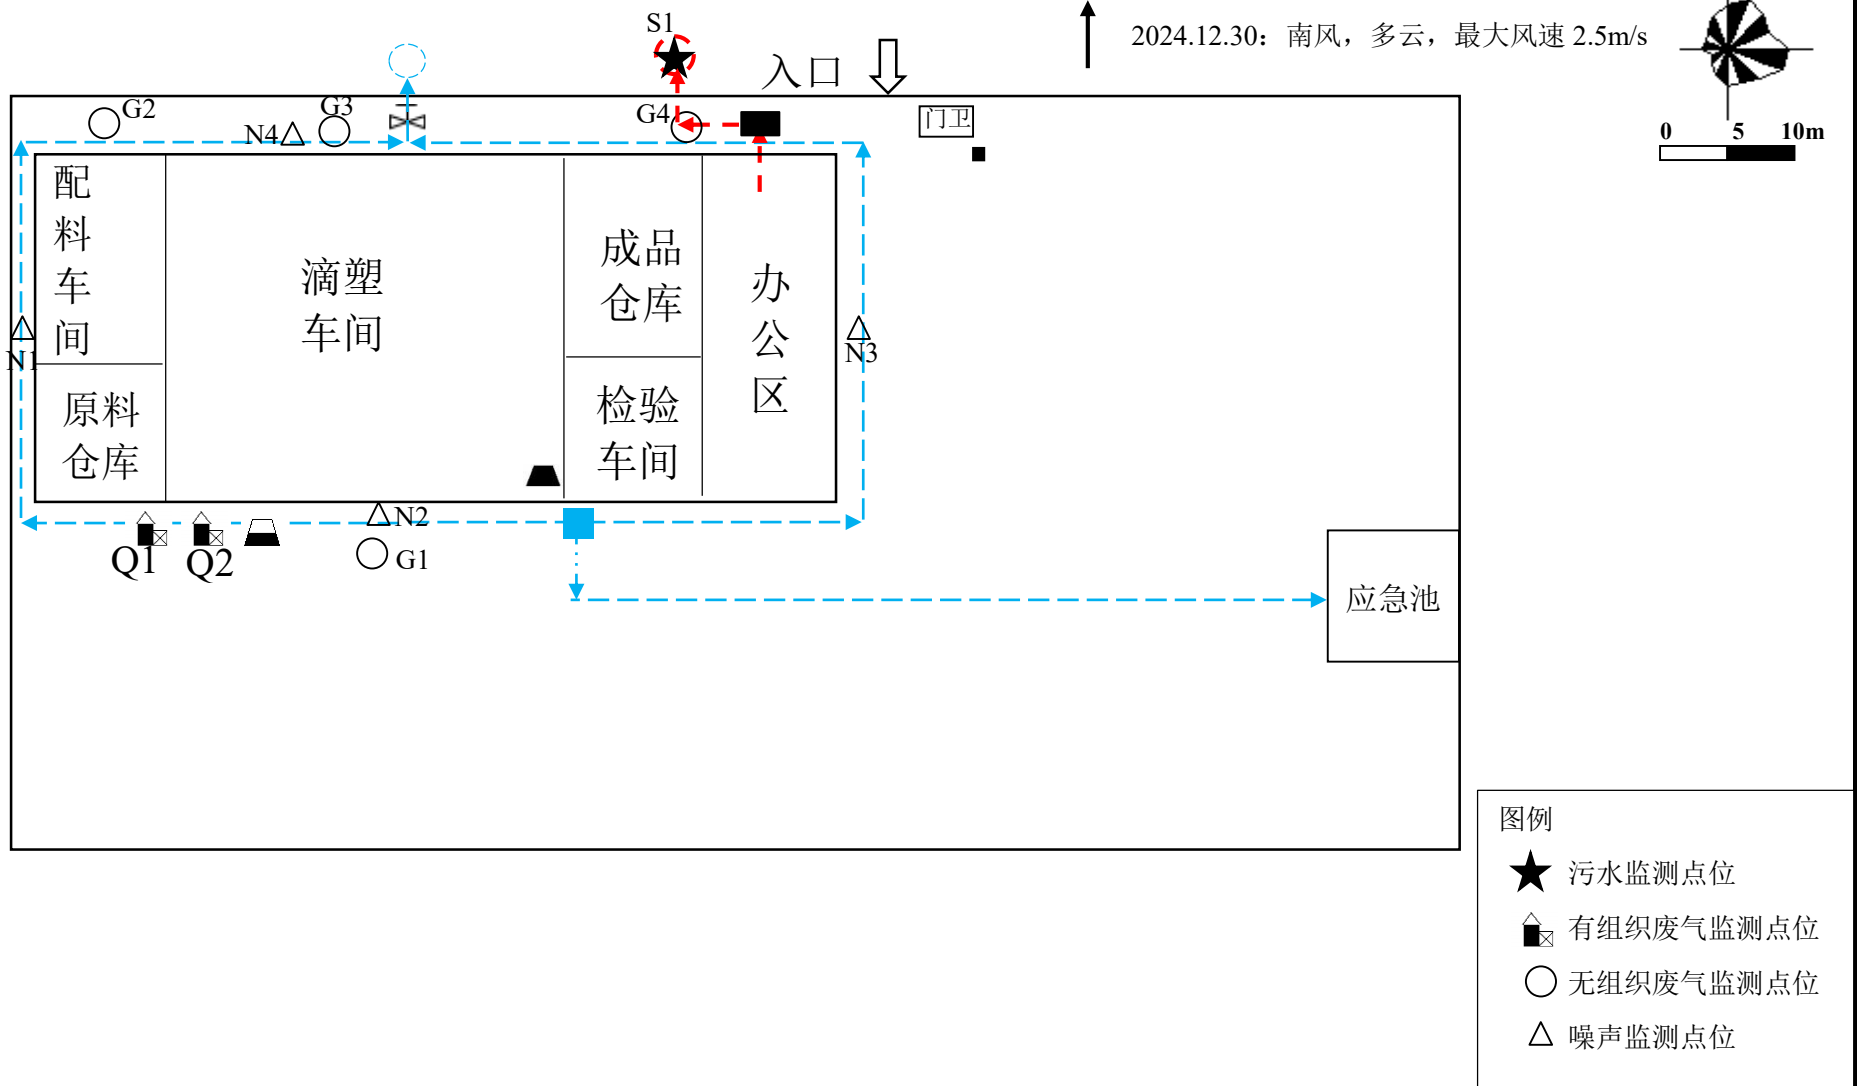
S1
入口
2024.12.30：南风，多云，最大风速 2.5m/s
0 5 10m
G2
G3
N4
G4
门卫
配料车间
原料仓库
滴塑车间
成品仓库
检验车间
办公区
N1
N3
N2
Q1
Q2
G1
应急池
图例
污水监测点位
有组织废气监测点位
无组织废气监测点位
噪声监测点位